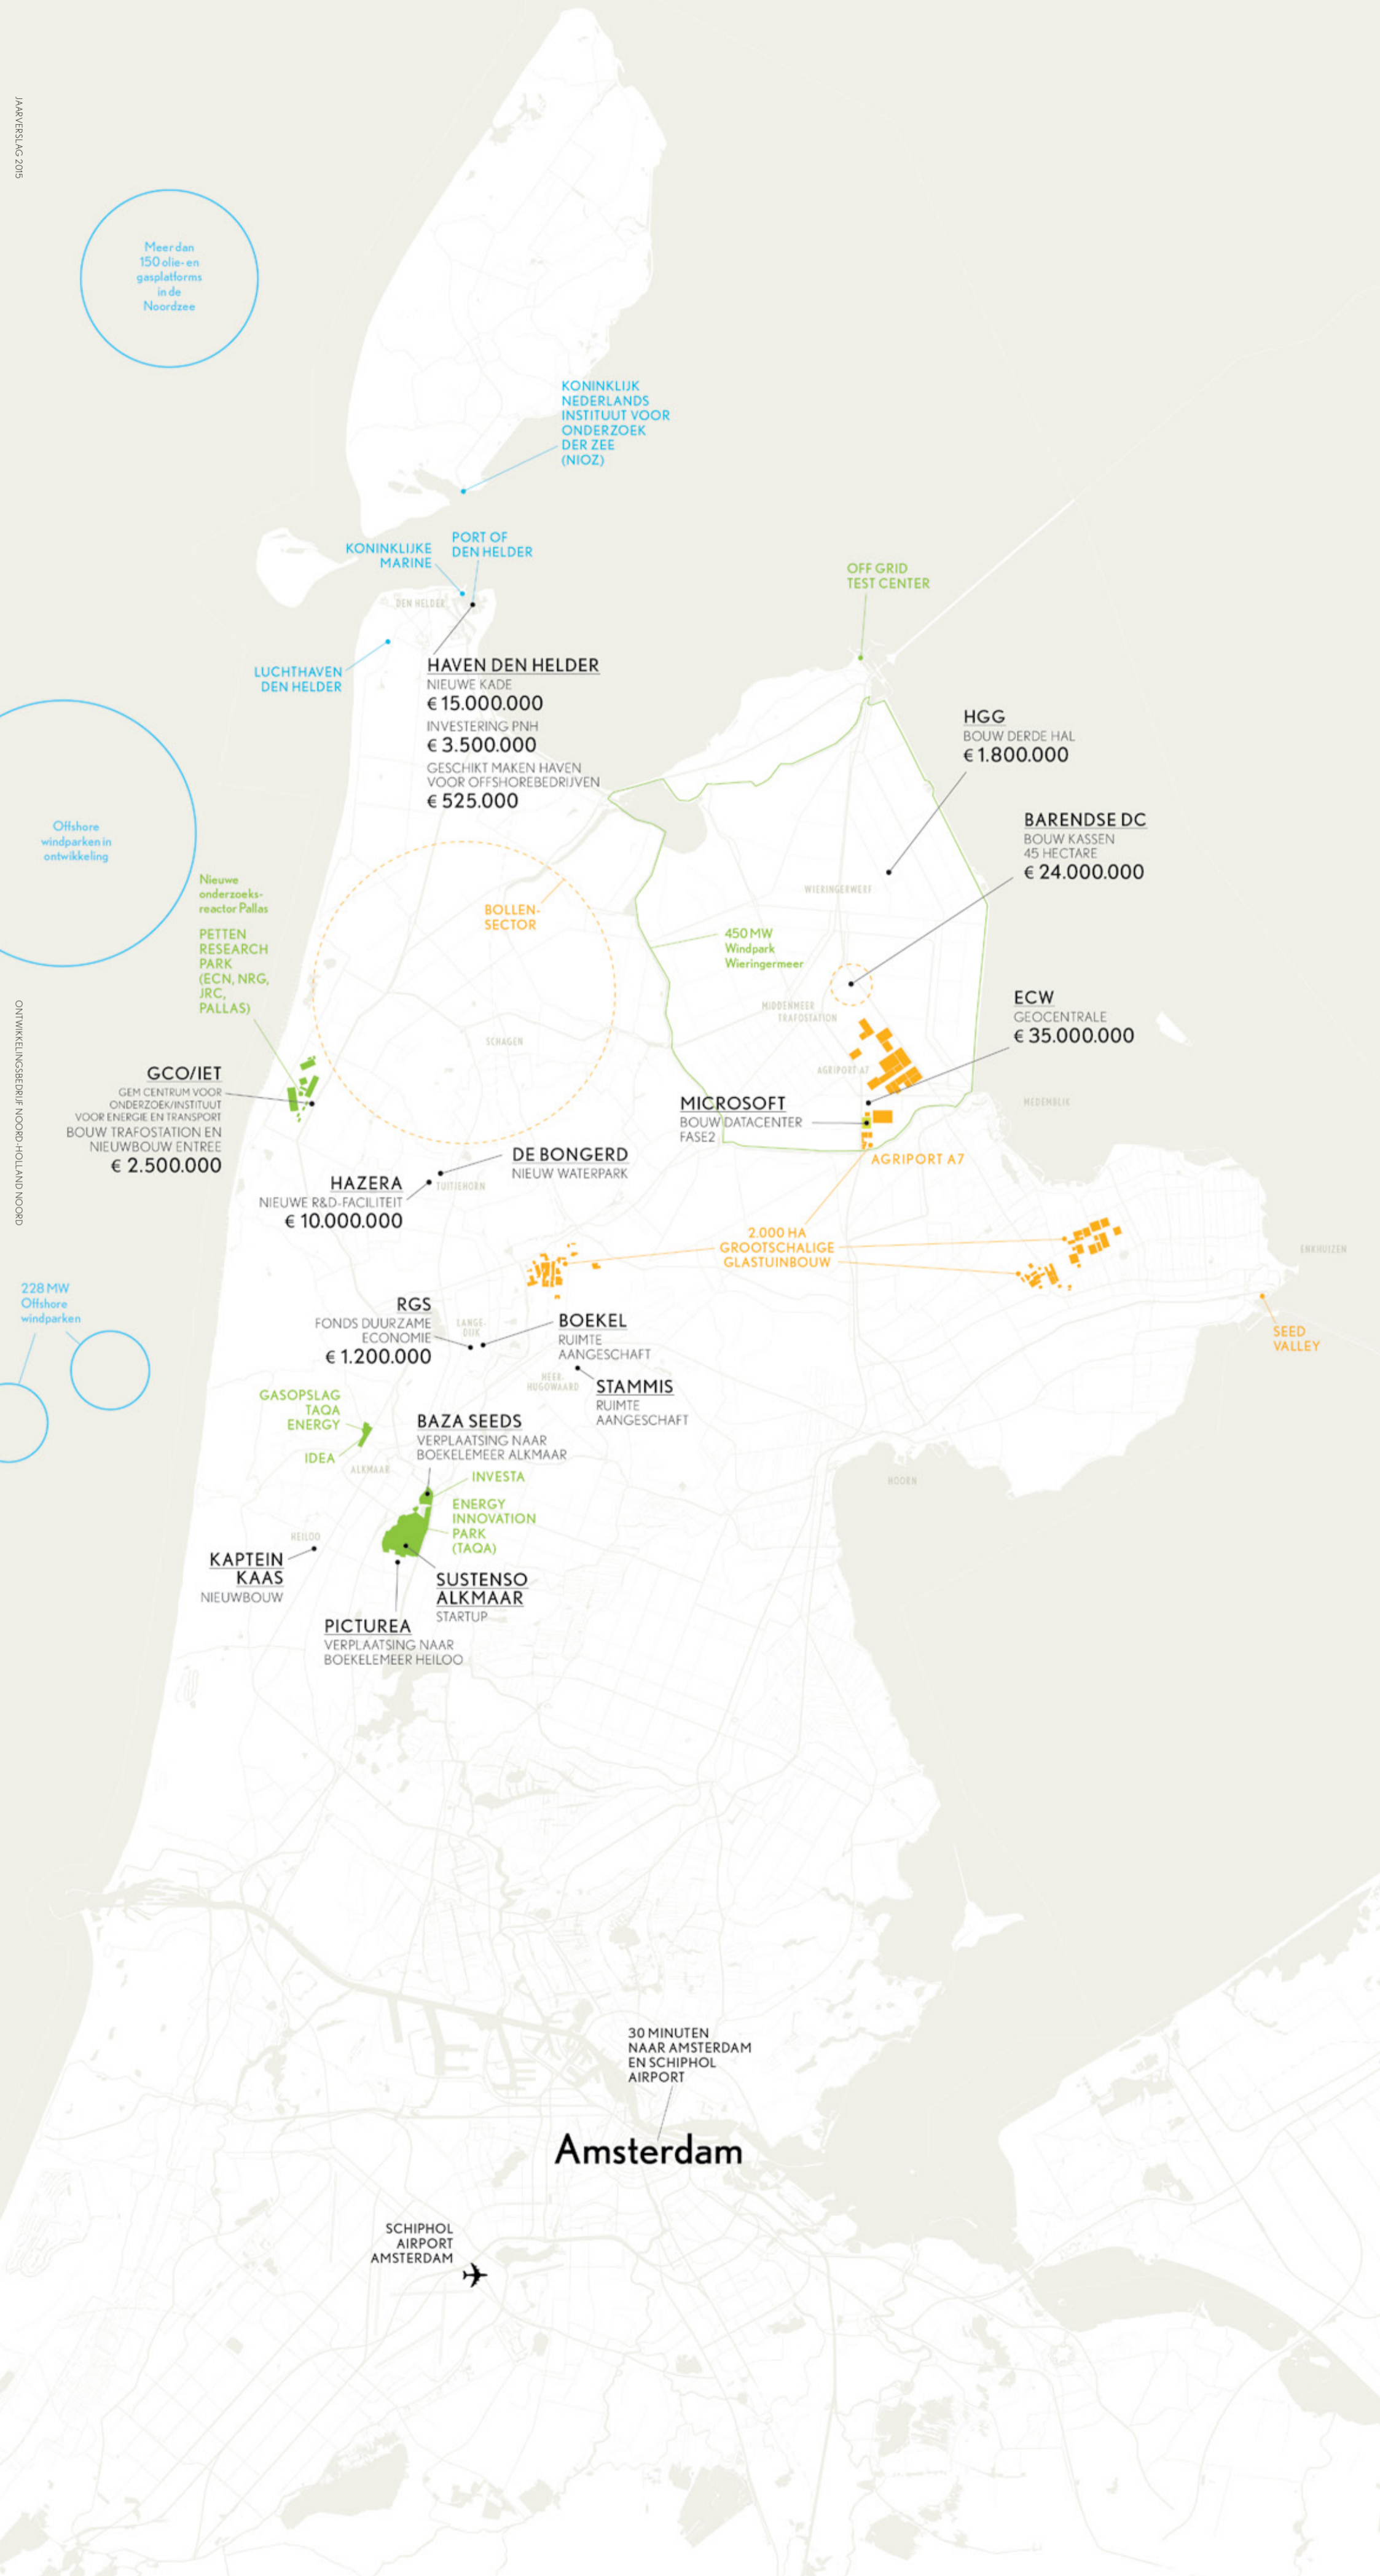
JAARVERSLAG 2015

Meer dan 150 olie- en gasplatforms in de Noordzee

KONINKLIJK NEDERLANDS INSTITUUT VOOR ONDERZOEK DER ZEE (NIOZ)

KONINKLIJKE MARINE

PORT OF DEN HELDER

DEN HELDER

LUCHTHAVEN DEN HELDER

HAVEN DEN HELDER
NIEUWE KADE
€ 15.000.000
INVESTERING PNH
€ 3.500.000
GESCHIKT MAKEN HAVEN VOOR OFFSHOREBEDRIJVEN
€ 525.000

OFF GRID TEST CENTER

HGG
BOUW DERDE HAL
€ 1.800.000

BARENDSE DC
BOUW KASSEN
45 HECTARE
€ 24.000.000

Offshore windparken in ontwikkeling

Nieuwe onderzoeks-reactor Pallas

PETTEN RESEARCH PARK (ECN, NRG, JRC, PALLAS)

BOLLEN-SECTOR

WIERINGERWERF

450 MW Windpark Wieringermeer

MIDDENMEER TRAFOSTATION

SCHAGEN

AGRIPORT A7

ECW
GEOCENTRALE
€ 35.000.000

MEDEMBLIK

ONTWIKKELINGSBEDRIJF NOORD-HOLLAND NOORD

GCO/IET
GEM CENTRUM VOOR ONDERZOEK/INSTITUUT VOOR ENERGIE EN TRANSPORT
BOUW TRAFOSTATION EN NIEUWBOUW ENTREE
€ 2.500.000

MICROSOFT
BOUW DATACENTER FASE2

AGRIPORT A7

DE BONGERD
NIEUW WATERPARK

HAZERA
NIEUWE R&D-FACILITEIT
€ 10.000.000

TUITJENHORN

2.000 HA GROOTSCHALIGE GLASTUINBOUW

ENKHUIZEN

SEED VALLEY

228 MW Offshore windparken

RGS
FONDS DUURZAME ECONOMIE
€ 1.200.000

LANGEDIJK

BOEKEL
RUIMTE AANGESCHAFT

HEERHUGOWAARD

STAMMIS
RUIMTE AANGESCHAFT

GASOPSLAG TAQA ENERGY

IDEA

ALKMAAR

BAZA SEEDS
VERPLAATSING NAAR BOEKELEMEER ALKMAAR

INVESTA

ENERGY INNOVATION PARK (TAQA)

HOORN

HEILOO

KAPTEIN KAAS
NIEUWBOUW

SUSTENSO ALKMAAR
STARTUP

PICTUREA
VERPLAATSING NAAR BOEKELEMEER HEILOO

30 MINUTEN NAAR AMSTERDAM EN SCHIPHOL AIRPORT

Amsterdam

SCHIPHOL AIRPORT AMSTERDAM